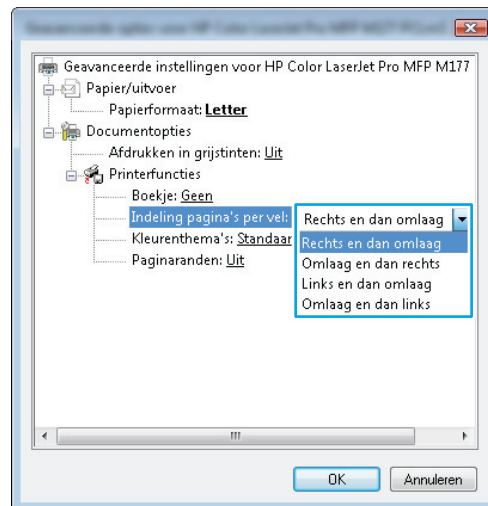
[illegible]

Geavanceerde instellingen voor HP Color LaserJet Pro MFP M177
Papier/uitvoer
Papierformaat: Letter
Documentopties
Afdrukken in grijstinten: Uit
Printerfuncties
Boekje: Geen
Indeling pagina's per vel:
Kleurenthema's: Standaar
Paginaranden: Uit

Rechts en dan omlaag
Rechts en dan omlaag
Omlaag en dan rechts
Links en dan omlaag
Omlaag en dan links

III

OK
Annuleren